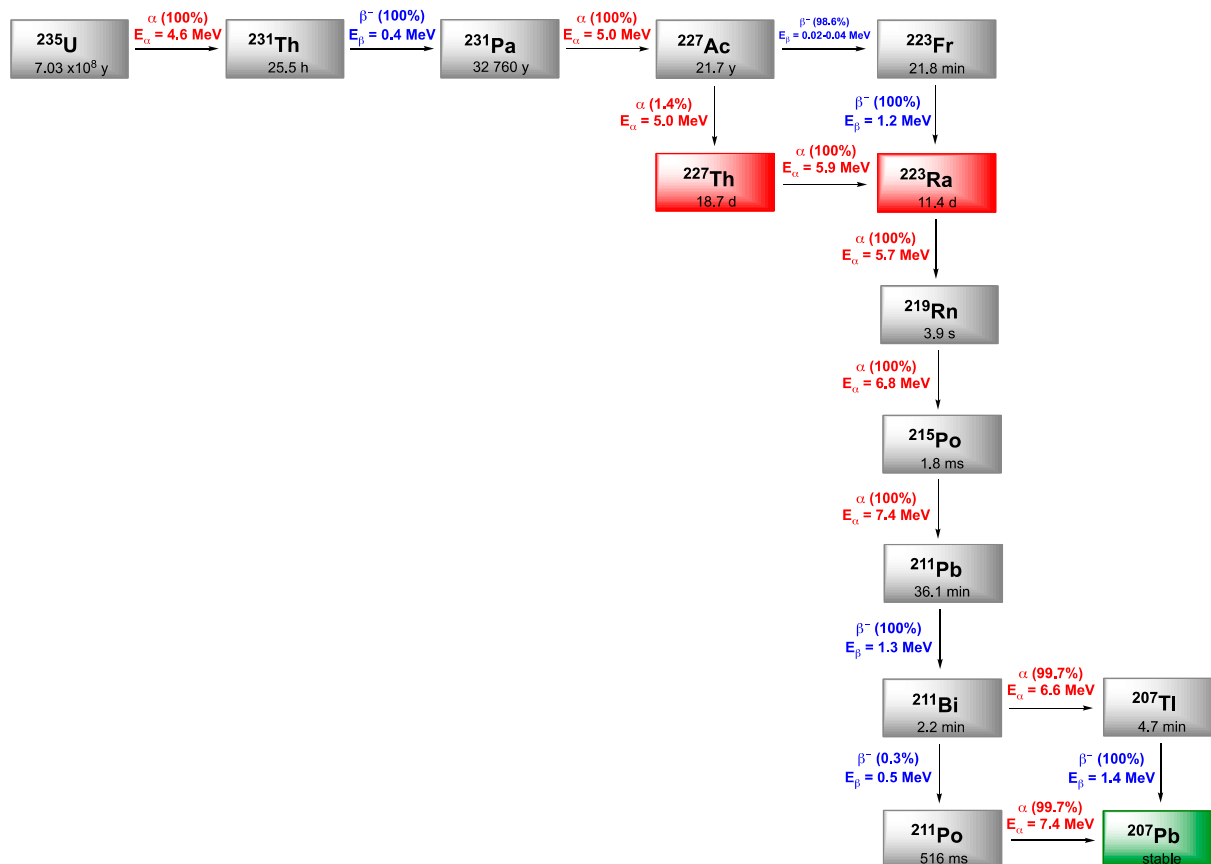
$^{235}$U
7.03 x10$^8$ y

$\alpha$ (100%)
E$_\alpha$ = 4.6 MeV

$^{231}$Th
25.5 h

$\beta^-$ (100%)
E$_\beta$ = 0.4 MeV

$^{231}$Pa
32 760 y

$\alpha$ (100%)
E$_\alpha$ = 5.0 MeV

$^{227}$Ac
21.7 y

$\beta^-$ (98.6%)
E$_\beta$ = 0.02-0.04 MeV

$^{223}$Fr
21.8 min

$\alpha$ (1.4%)
E$_\alpha$ = 5.0 MeV

$\beta^-$ (100%)
E$_\beta$ = 1.2 MeV

$^{227}$Th
18.7 d

$\alpha$ (100%)
E$_\alpha$ = 5.9 MeV

$^{223}$Ra
11.4 d

$\alpha$ (100%)
E$_\alpha$ = 5.7 MeV

$^{219}$Rn
3.9 s

$\alpha$ (100%)
E$_\alpha$ = 6.8 MeV

$^{215}$Po
1.8 ms

$\alpha$ (100%)
E$_\alpha$ = 7.4 MeV

$^{211}$Pb
36.1 min

$\beta^-$ (100%)
E$_\beta$ = 1.3 MeV

$^{211}$Bi
2.2 min

$\alpha$ (99.7%)
E$_\alpha$ = 6.6 MeV

$^{207}$Tl
4.7 min

$\beta^-$ (0.3%)
E$_\beta$ = 0.5 MeV

$\beta^-$ (100%)
E$_\beta$ = 1.4 MeV

$^{211}$Po
516 ms

$\alpha$ (99.7%)
E$_\alpha$ = 7.4 MeV

$^{207}$Pb
stable